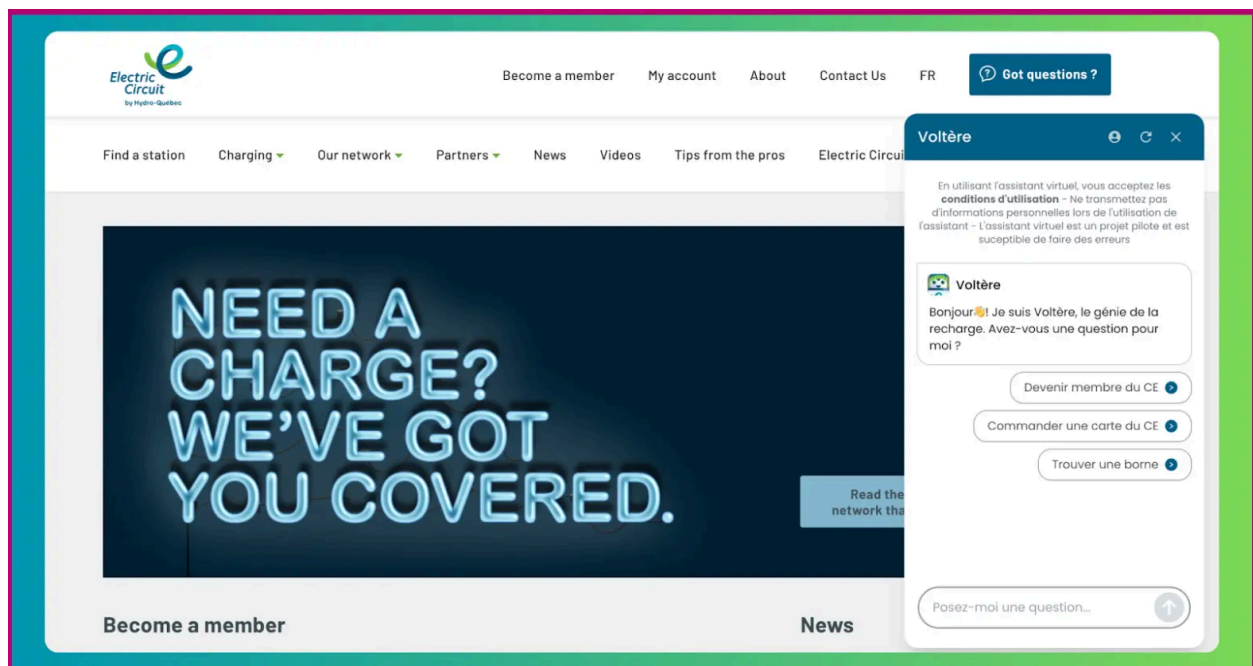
Electric Circuit by Hydro-Québec

Become a member My account About Contact Us FR Got questions ?

Find a station Charging Our network Partners News Videos Tips from the pros Electric Circui

NEED A CHARGE? WE'VE GOT YOU COVERED.

Read the network tha

Become a member

News

Voltère

En utilisant l'assistant virtuel, vous acceptez les **conditions d'utilisation** - Ne transmettez pas d'informations personnelles lors de l'utilisation de l'assistant - L'assistant virtuel est un projet pilote et est suceptible de faire des erreurs

Voltère

Bonjour👋! Je suis Voltère, le génie de la recharge. Avez-vous une question pour moi ?

Devenir membre du CE

Commander une carte du CE

Trouver une borne

Posez-moi une question...